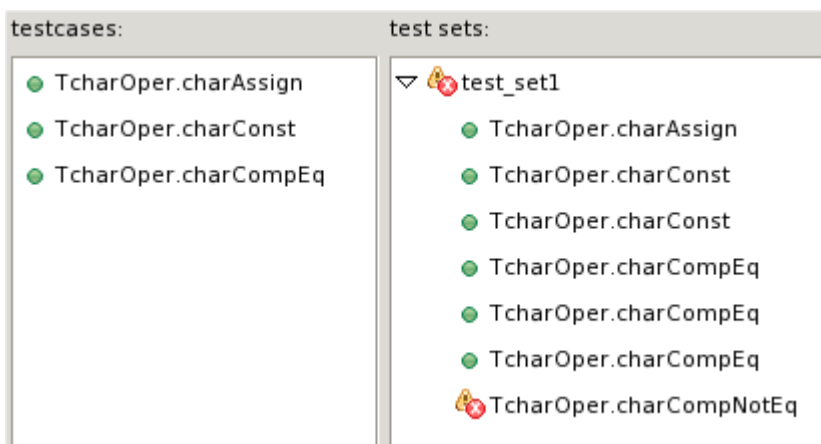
testcases:

TcharOper.charAssign
TcharOper.charConst
TcharOper.charCompEq

test sets:

test_set1
TcharOper.charAssign
TcharOper.charConst
TcharOper.charConst
TcharOper.charCompEq
TcharOper.charCompEq
TcharOper.charCompEq
TcharOper.charCompNotEq